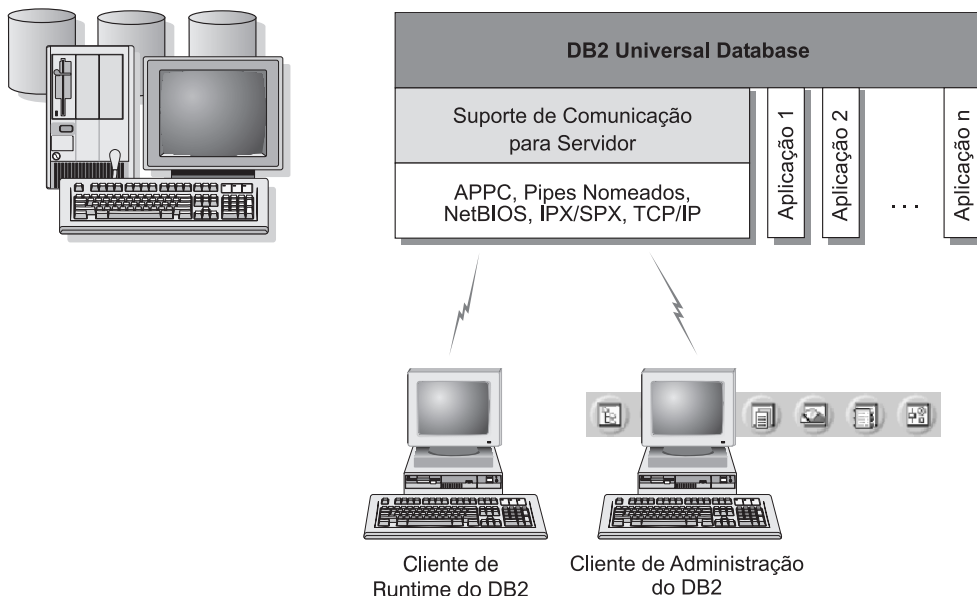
DB2 Universal Database

Suporte de Comunicação para Servidor

APPC, Pipes Nomeados, NetBIOS, IPX/SPX, TCP/IP

Aplicação 1

Aplicação 2

...

Aplicação n

Cliente de Runtime do DB2

Cliente de Administração do DB2